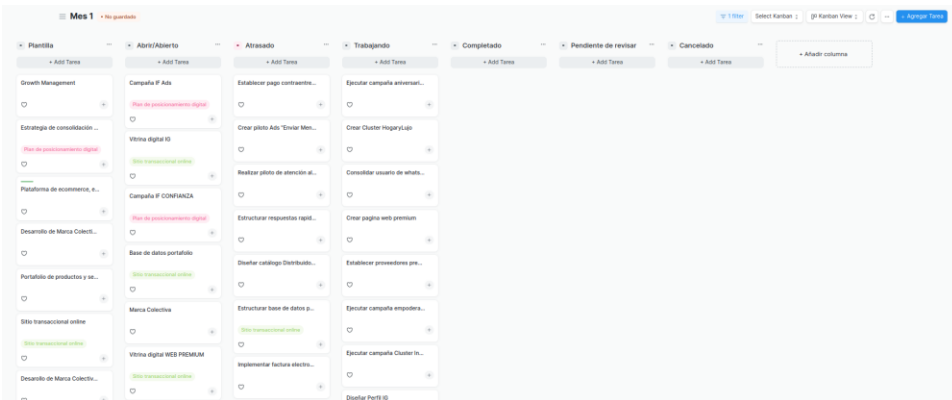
Mes 1 • No guardado

1 filter Select Kanban Kanban View ... + Agregar Tarea

Plantilla
+ Add Tarea
Growth Management
Estrategia de consolidación ...
Plan de posicionamiento digital
Plataforma de ecommerce, e...
Desarrollo de Marca Colecti...
Portafolio de productos y se...
Sitio transaccional online
Sitio transaccional online
Desarrollo de Marca Colectiv...

Abrir/Abierto
+ Add Tarea
Campaña IF Ads
Plan de posicionamiento digital
Vitrina digital IG
Sitio transaccional online
Campaña IF CONFIANZA
Plan de posicionamiento digital
Base de datos portafolio
Sitio transaccional online
Marca Colectiva
Vitrina digital WEB PREMIUM
Sitio transaccional online

Atrasado
+ Add Tarea
Establecer pago contraentre...
Crear piloto Ads "Enviar Men...
Realizar piloto de atención al...
Estructurar respuestas rapid...
Diseñar catálogo Distribuido...
Estructurar base de datos p...
Sitio transaccional online
Implementar factura electro...

Trabajando
+ Add Tarea
Ejecutar campaña aniversari...
Crear Cluster HogaryLujo
Consolidar usuario de whats...
Crear pagina web premium
Establecer proveedores pre...
Ejecutar campaña empodera...
Ejecutar campaña Cluster In...
Diseñar Perfil IG

Completado
+ Add Tarea

Pendiente de revisar
+ Add Tarea

Cancelado
+ Add Tarea

+ Añadir columna